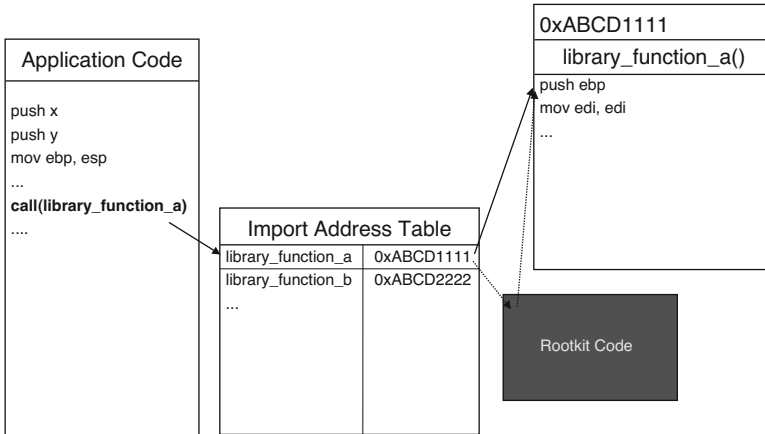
Application Code

push x
push y
mov ebp, esp
...
call(library_function_a)
....

Import Address Table

| library_function_a | 0xABCD1111 |
|---|---|
| library_function_b | 0xABCD2222 |
| ... | |

0xABCD1111

library_function_a()

push ebp
mov edi, edi
...

Rootkit Code